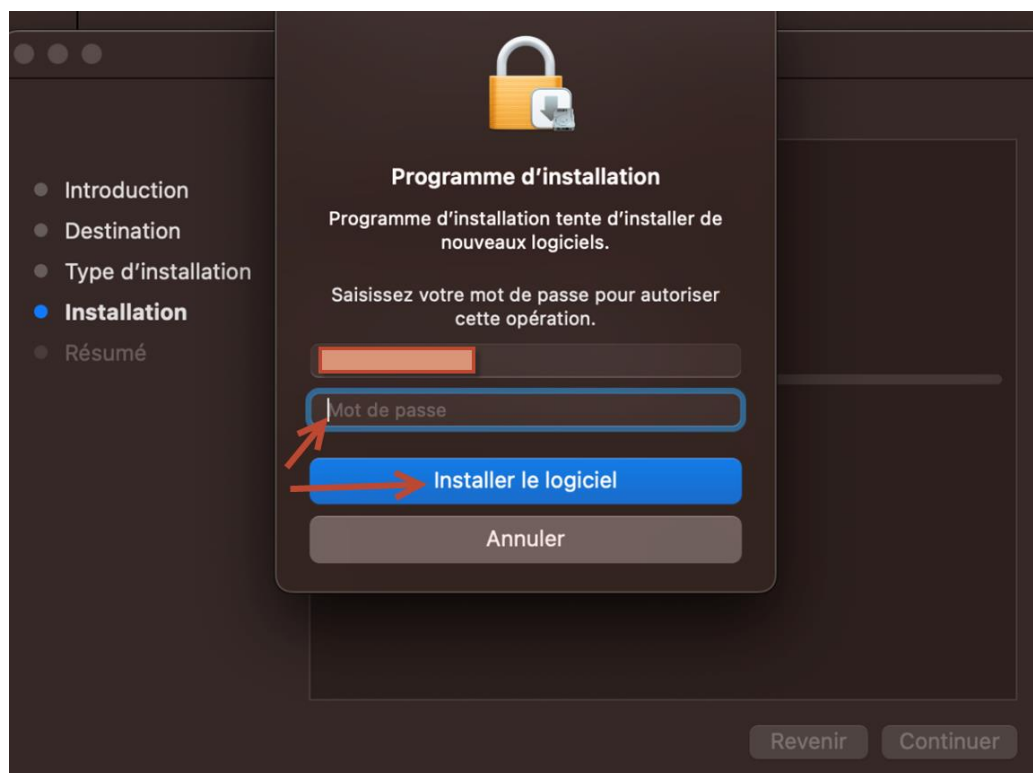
Introduction
Destination
Type d’installation
Installation
Résumé

Programme d’installation

Programme d’installation tente d’installer de nouveaux logiciels.

Saisissez votre mot de passe pour autoriser cette opération.

Mot de passe

Installer le logiciel

Annuler

Revenir
Continuer